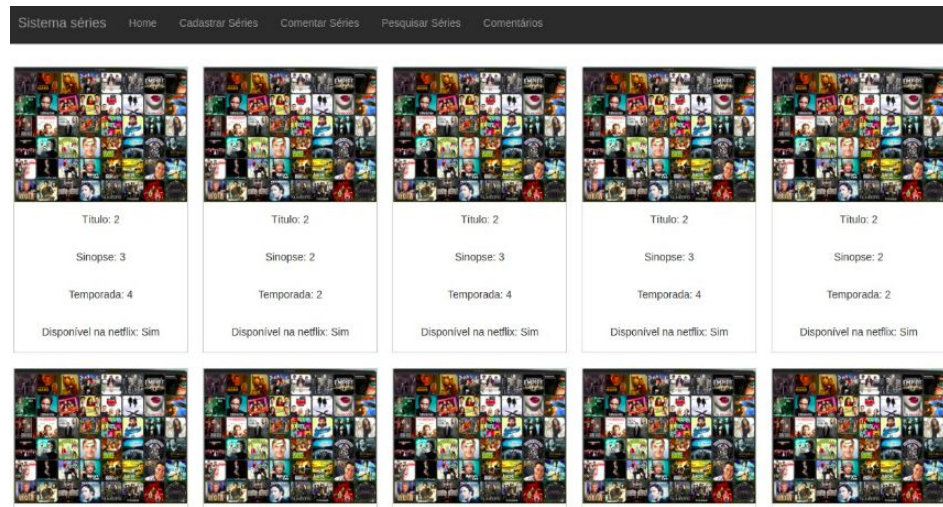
Sistema séries Home Cadastrar Séries Comentar Séries Pesquisar Séries Comentários

Título: 2

Sinopse: 3

Temporada: 4

Disponível na netflix: Sim

Título: 2

Sinopse: 2

Temporada: 2

Disponível na netflix: Sim

Título: 2

Sinopse: 3

Temporada: 4

Disponível na netflix: Sim

Título: 2

Sinopse: 3

Temporada: 4

Disponível na netflix: Sim

Título: 2

Sinopse: 2

Temporada: 2

Disponível na netflix: Sim